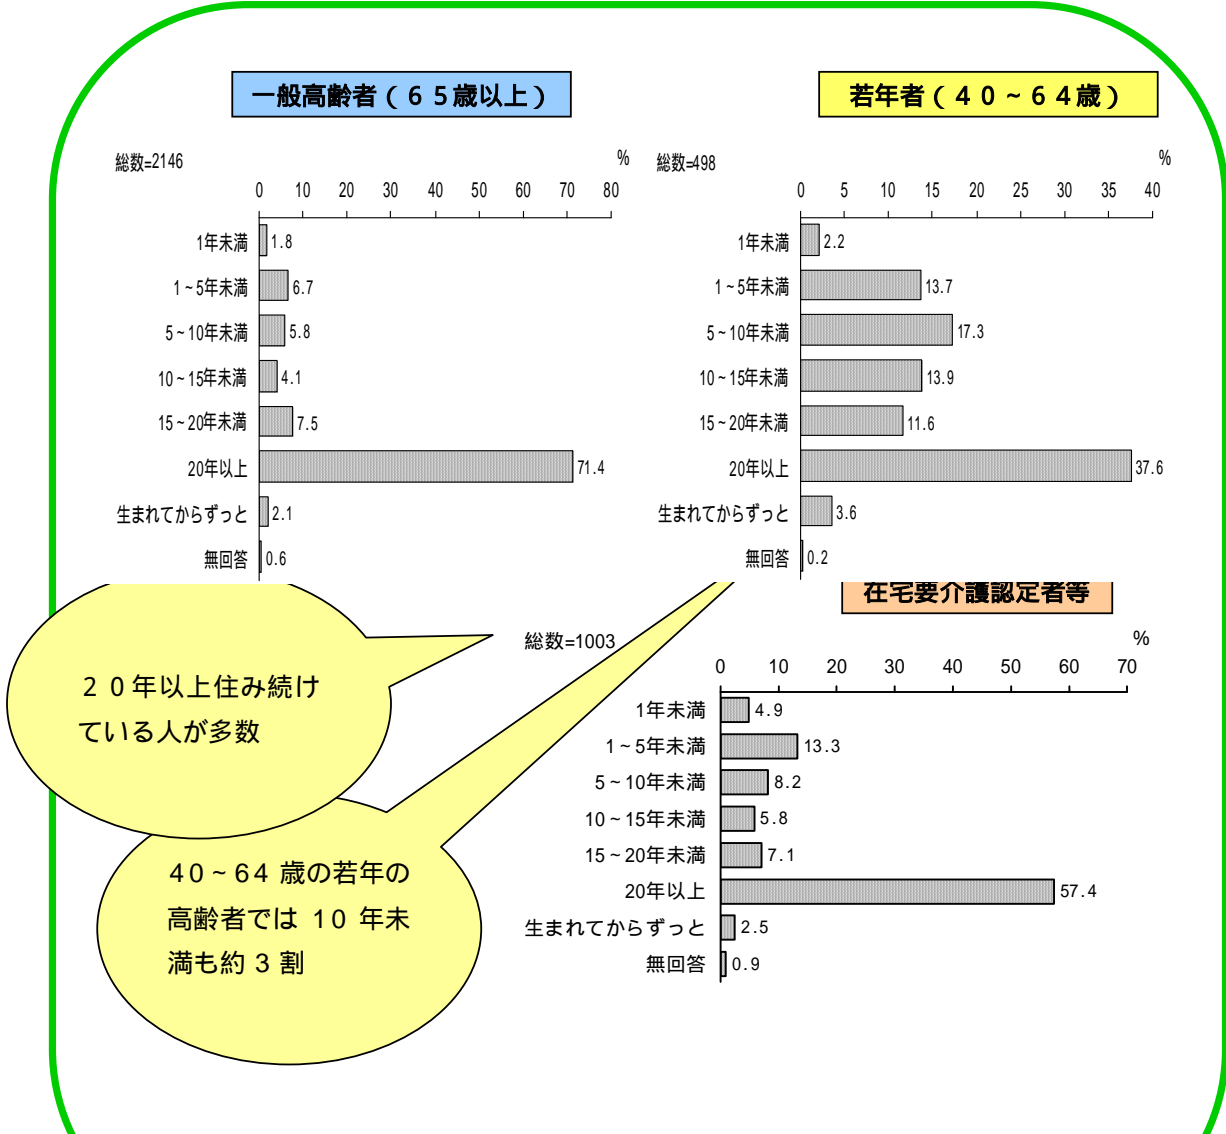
一般高齢者（６５歳以上）

総数=2146

%

0 10 20 30 40 50 60 70 80

| | |
|---|---|
| 1年未満 | 1.8 |
| 1～5年未満 | 6.7 |
| 5～10年未満 | 5.8 |
| 10～15年未満 | 4.1 |
| 15～20年未満 | 7.5 |
| 20年以上 | 71.4 |
| 生まれてからずっと | 2.1 |
| 無回答 | 0.6 |

若年者（４０～６４歳）

総数=498

%

0 5 10 15 20 25 30 35 40

| | |
|---|---|
| 1年未満 | 2.2 |
| 1～5年未満 | 13.7 |
| 5～10年未満 | 17.3 |
| 10～15年未満 | 13.9 |
| 15～20年未満 | 11.6 |
| 20年以上 | 37.6 |
| 生まれてからずっと | 3.6 |
| 無回答 | 0.2 |

在宅要介護認定者等

総数=1003

%

0 10 20 30 40 50 60 70

| | |
|---|---|
| 1年未満 | 4.9 |
| 1～5年未満 | 13.3 |
| 5～10年未満 | 8.2 |
| 10～15年未満 | 5.8 |
| 15～20年未満 | 7.1 |
| 20年以上 | 57.4 |
| 生まれてからずっと | 2.5 |
| 無回答 | 0.9 |

２０年以上住み続けている人が多数

40～64 歳の若年の高齢者では 10 年未満も約 3 割